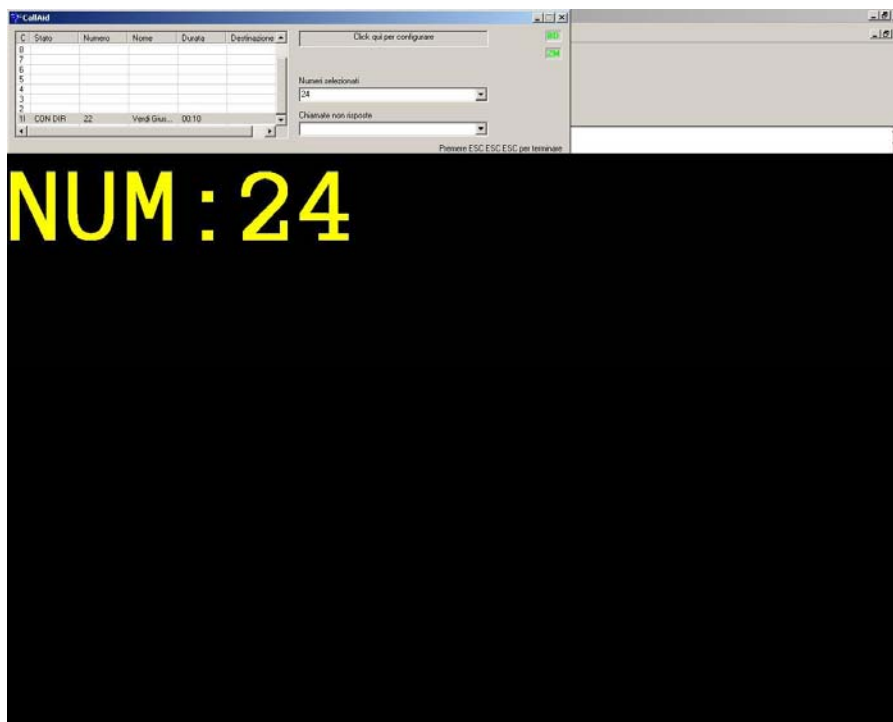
CallAid

| C | Stato | Numero | Nome | Durata | Destinazione |
|---|---|---|---|---|---|
| 8 | | | | | |
| 7 | | | | | |
| 6 | | | | | |
| 5 | | | | | |
| 4 | | | | | |
| 3 | | | | | |
| 2 | | | | | |
| 11 | CON DIR | 22 | Verdi Gius... | 00:10 | |

Click qui per configurare

BD

CM

Numeri selezionati

24

Chiamate non risposte

Premere ESC ESC ESC per terminare

NUM:24